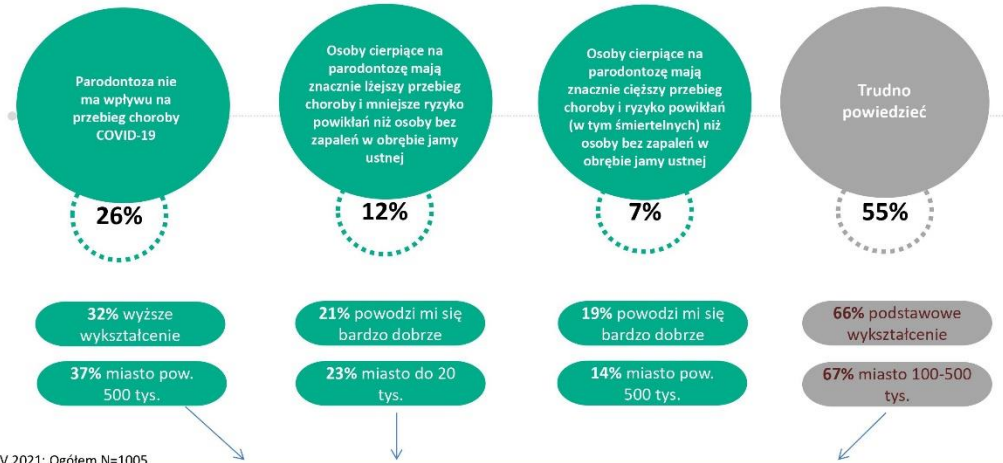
Parodontoza nie ma wpływu na przebieg choroby COVID-19

26%

Osoby cierpiące na parodontozę mają znacznie lżejszy przebieg choroby i mniejsze ryzyko powikłań niż osoby bez zapaleń w obrębie jamy ustnej

12%

Osoby cierpiące na parodontozę mają znacznie cięższy przebieg choroby i ryzyko powikłań (w tym śmiertelnych) niż osoby bez zapaleń w obrębie jamy ustnej

7%

Trudno powiedzieć

55%

32% wyższe wykształcenie

37% miasto pow. 500 tys.

21% powodzi mi się bardzo dobrze

23% miasto do 20 tys.

19% powodzi mi się bardzo dobrze

14% miasto pow. 500 tys.

66% podstawowe wykształcenie

67% miasto 100-500 tys.

V 2021: Ogółem N=1005